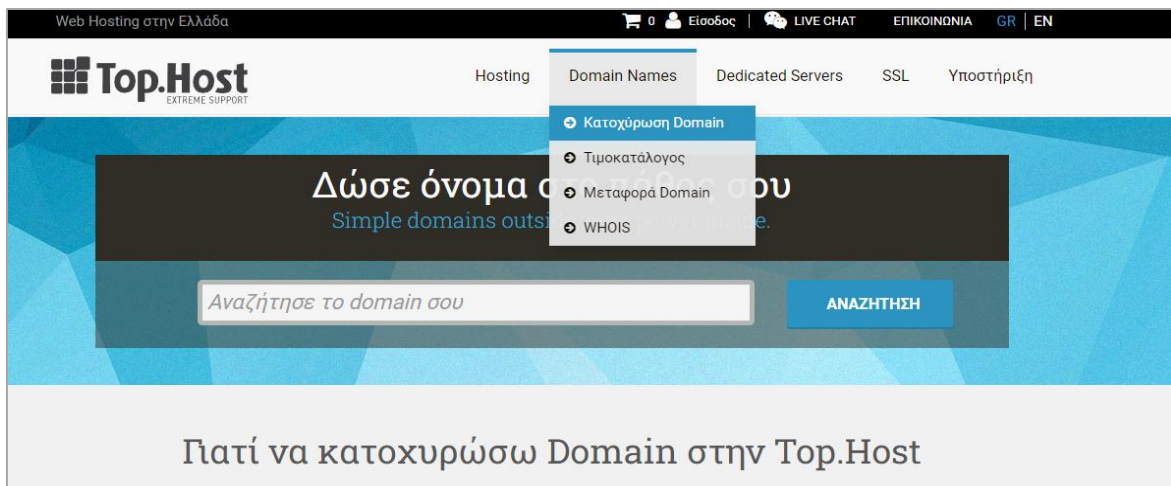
Web Hosting στην Ελλάδα

0 Είσοδος | LIVE CHAT ΕΠΙΚΟΙΝΩΝΙΑ GR | EN

Top.Host
EXTREME SUPPORT

Hosting Domain Names Dedicated Servers SSL Υποστήριξη

Κατοχύρωση Domain
Τιμοκατάλογος
Μεταφορά Domain
WHOIS

Δώσε όνομα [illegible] σου
Simple domains outs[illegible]

Αναζήτησε το domain σου

ΑΝΑΖΗΤΗΣΗ

Γιατί να κατοχυρώσω Domain στην Top.Host